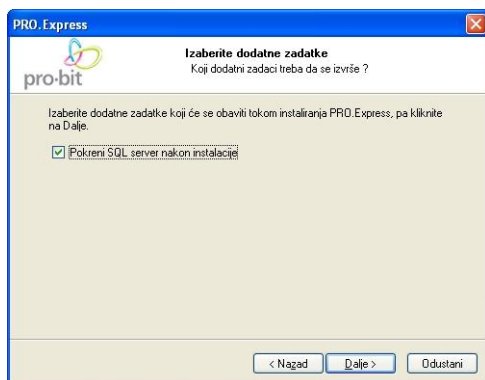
PRO.Express

pro·bit

Izaberite dodatne zadatke
Koji dodatni zadaci treba da se izvrše ?

Izaberite dodatne zadatke koji će se obaviti tokom instaliranja PRO.Express, pa kliknite na Dalje.

Pokreni SQL server nakon instalacije

< Nazad | Dalje > | Odustani